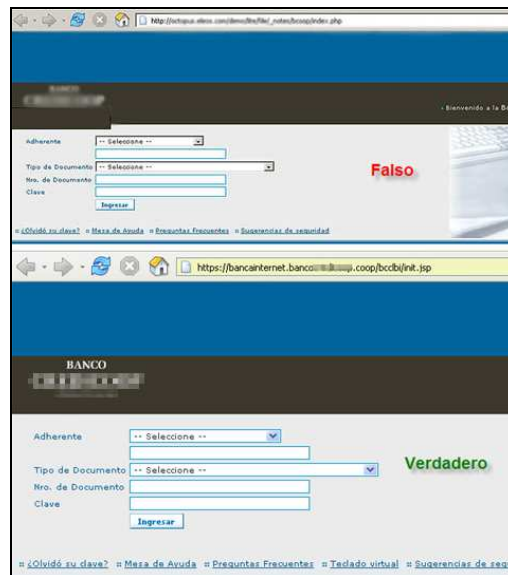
http://octopus.xleox.com/demo/ftn/file/_notes/bcoop/index.php

BANCO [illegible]

Bienvenido a la B

Adherente -- Seleccione --

Tipo de Documento -- Seleccione --

Nro. de Documento

Clave

Ingresar

Falso

¿Olvidó su clave? Mesa de Ayuda Preguntas Frecuentes Sugerencias de seguridad

https://bancainternet.banco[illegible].coop/bcclbi/init.jsp

BANCO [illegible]

Adherente -- Seleccione --

Tipo de Documento -- Seleccione --

Nro. de Documento

Clave

Ingresar

Verdadero

¿Olvidó su clave? Mesa de Ayuda Preguntas Frecuentes Teclado virtual Sugerencias de seg